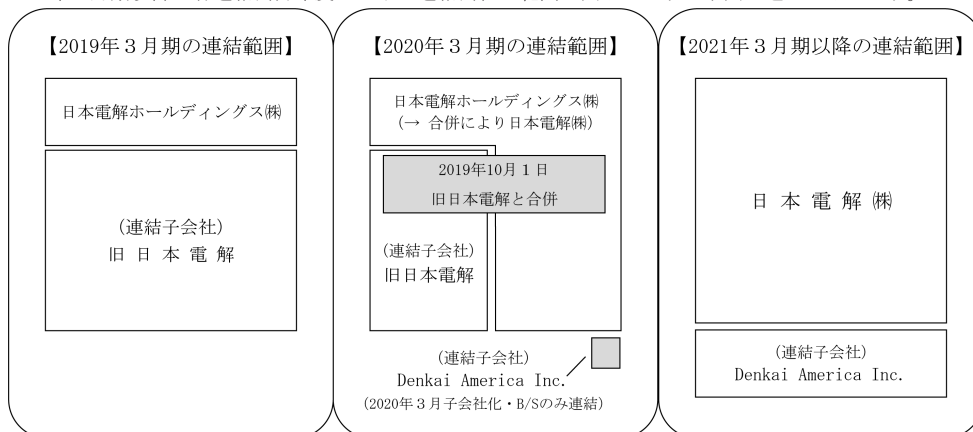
【2019年３月期の連結範囲】

日本電解ホールディングス㈱

(連結子会社)
旧日本電解

【2020年３月期の連結範囲】

日本電解ホールディングス㈱
(→ 合併により日本電解㈱)

2019年10月１日
旧日本電解と合併

(連結子会社)
旧日本電解

(連結子会社)
Denkai America Inc.
(2020年３月子会社化・B/Sのみ連結)

【2021年３月期以降の連結範囲】

日本電解㈱

(連結子会社)
Denkai America Inc.